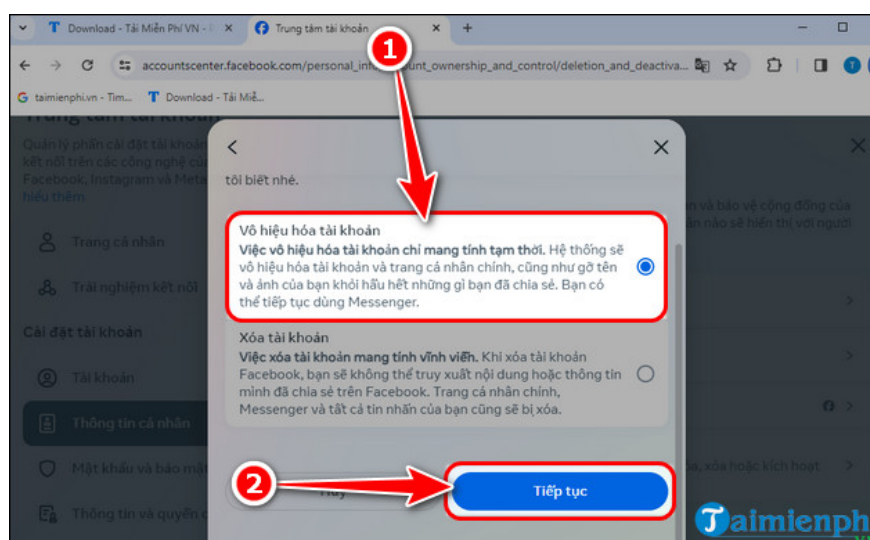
T Download - Tải Miễn Phí VN - × Trung tâm tài khoản × +

accountscenter.facebook.com/personal_info/account_ownership_and_control/deletion_and_deactiva...

taimienphi.vn - Tìm... T Download - Tải Miễ...

Trung tâm tài khoản
Quản lý phần cài đặt tài khoản kết nối trên các công nghệ của Facebook, Instagram và Meta
Tìm hiểu thêm

Trang cá nhân
Trải nghiệm kết nối
Cài đặt tài khoản
Tài khoản
Thông tin cá nhân
Mật khẩu và bảo mật
Thông tin và quyền

và bảo vệ cộng đồng của
nào sẽ hiển thị với người

xóa hoặc kích hoạt

tôi biết nhé.

Vô hiệu hóa tài khoản
Việc vô hiệu hóa tài khoản chỉ mang tính tạm thời. Hệ thống sẽ vô hiệu hóa tài khoản và trang cá nhân chính, cũng như gỡ tên và ảnh của bạn khỏi hầu hết những gì bạn đã chia sẻ. Bạn có thể tiếp tục dùng Messenger.

Xóa tài khoản
Việc xóa tài khoản mang tính vĩnh viễn. Khi xóa tài khoản Facebook, bạn sẽ không thể truy xuất nội dung hoặc thông tin mình đã chia sẻ trên Facebook. Trang cá nhân chính, Messenger và tất cả tin nhắn của bạn cũng sẽ bị xóa.

1
2
Hủy
Tiếp tục

Taimienphi